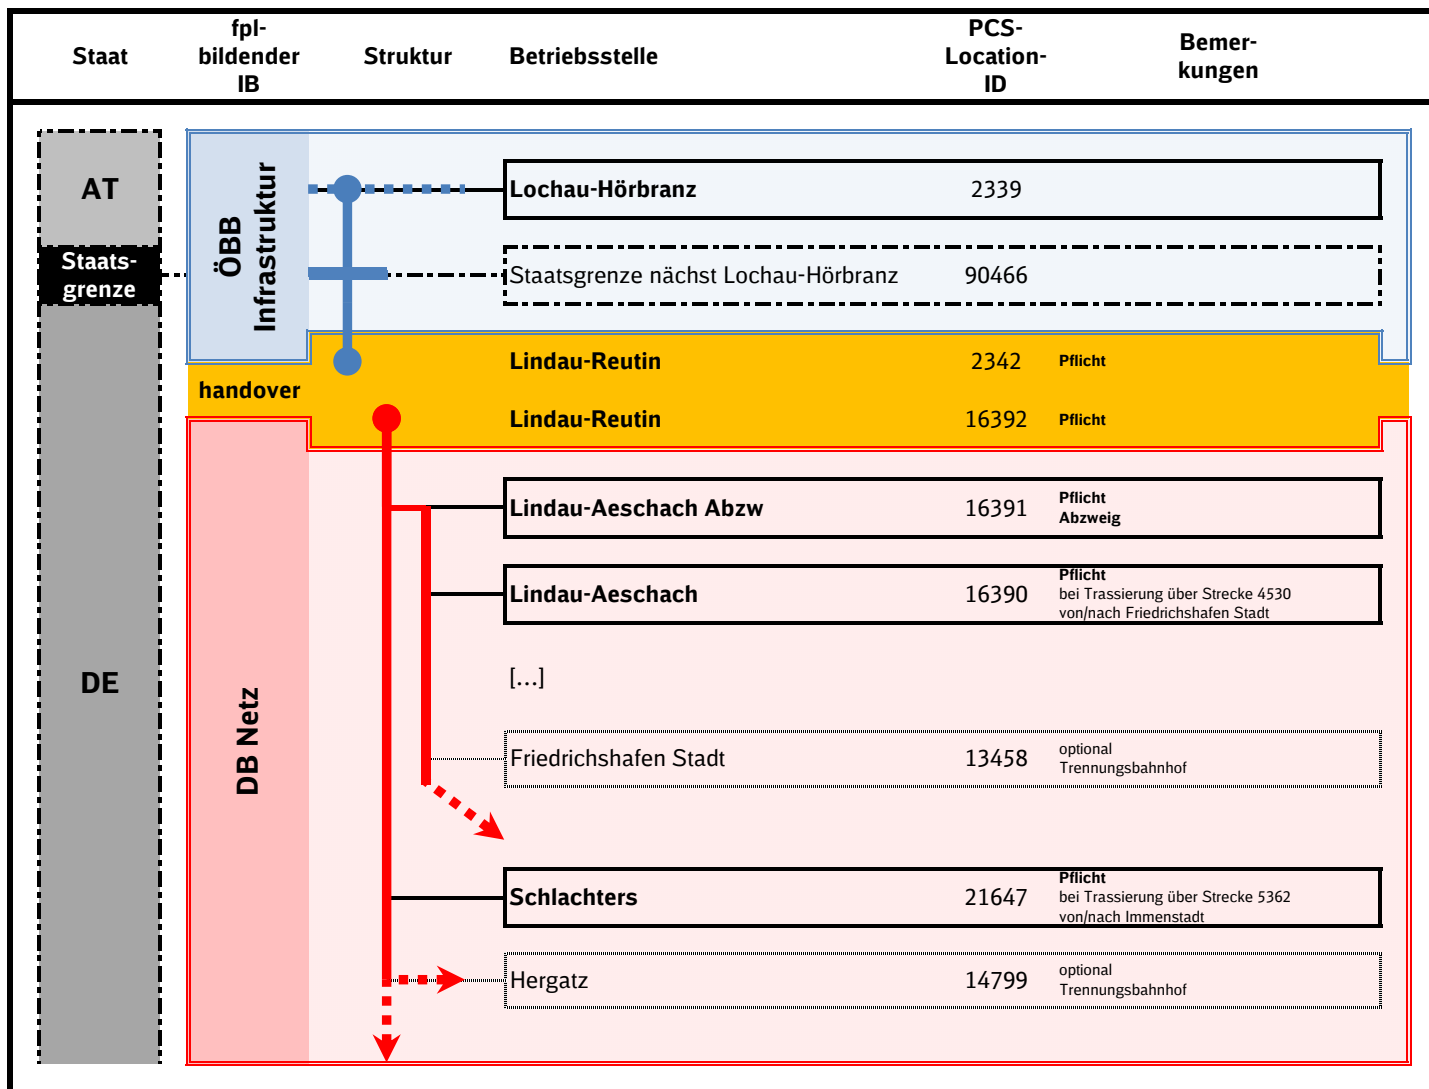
| Staat | fpl-bildender IB | Struktur | Betriebsstelle | PCS-Location-ID | Bemerkungen |
|---|---|---|---|---|---|
| AT | ÖBB Infrastruktur | | Lochau-Hörbranz | 2339 | |
| Staatsgrenze | | | Staatsgrenze nächst Lochau-Hörbranz | 90466 | |
| | handover | | Lindau-Reutin | 2342 | Pflicht |
| | | | Lindau-Reutin | 16392 | Pflicht |
| DE | DB Netz | | Lindau-Aeschach Abzw | 16391 | Pflicht Abzweig |
| | | | Lindau-Aeschach | 16390 | Pflicht bei Trassierung über Strecke 4530 von/nach Friedrichshafen Stadt |
| | | | [...] | | |
| | | | Friedrichshafen Stadt | 13458 | optional Trennungsbahnhof |
| | | | Schlachters | 21647 | Pflicht bei Trassierung über Strecke 5362 von/nach Immenstadt |
| | | | Hergatz | 14799 | optional Trennungsbahnhof |